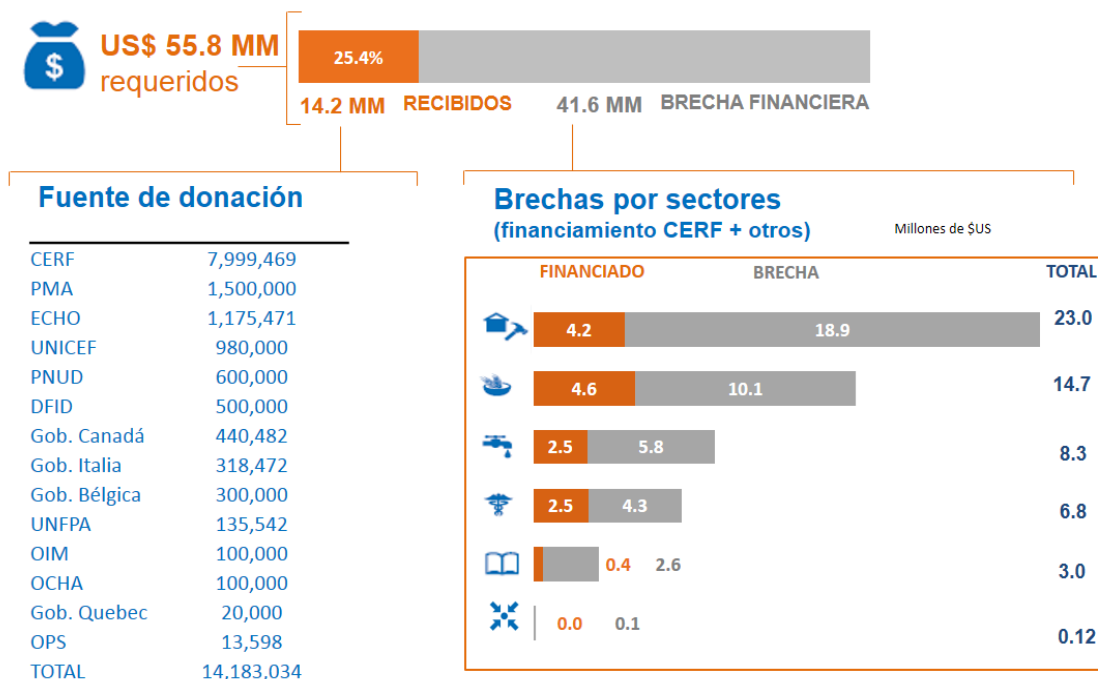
$
US$ 55.8 MM
requeridos

25.4%
14.2 MM RECIBIDOS 41.6 MM BRECHA FINANCIERA

Fuente de donación

| | |
|---|---|
| CERF | 7,999,469 |
| PMA | 1,500,000 |
| ECHO | 1,175,471 |
| UNICEF | 980,000 |
| PNUD | 600,000 |
| DFID | 500,000 |
| Gob. Canadá | 440,482 |
| Gob. Italia | 318,472 |
| Gob. Bélgica | 300,000 |
| UNFPA | 135,542 |
| OIM | 100,000 |
| OCHA | 100,000 |
| Gob. Quebec | 20,000 |
| OPS | 13,598 |
| TOTAL | 14.183.034 |

Brechas por sectores
(financiamiento CERF + otros)
Millones de $US

| FINANCIADO | BRECHA | TOTAL |
|---|---|---|
| 4.2 | 18.9 | 23.0 |
| 4.6 | 10.1 | 14.7 |
| 2.5 | 5.8 | 8.3 |
| 2.5 | 4.3 | 6.8 |
| 0.4 | 2.6 | 3.0 |
| 0.0 | 0.1 | 0.12 |